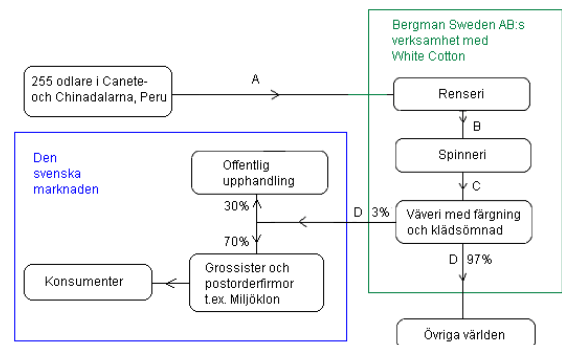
Bergman Sweden AB:s verksamhet med White Cotton

255 odlare i Canete- och Chinadalarna, Peru

A

Renseri

B

Spinneri

C

Den svenska marknaden

Offentlig upphandling

30%

70%

D 3%

Väveri med färgning och klädsömnad

Konsumenter

Grossister och postorderfirmor t.ex. Miljöklon

D 97%

Övriga världen